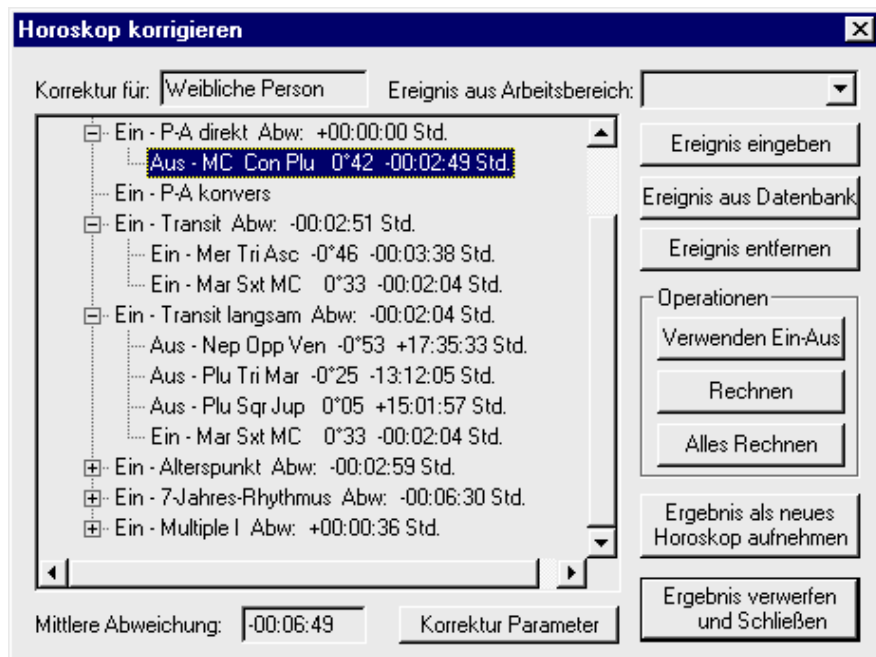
Horoskop korrigieren

Korrektur für: Weibliche Person

Ereignis aus Arbeitsbereich:

Ein - P-A direkt Abw: +00:00:00 Std.
Aus - MC Con Plu 0°42 -00:02:49 Std.
Ein - P-A konvers
Ein - Transit Abw: -00:02:51 Std.
Ein - Mer Tri Asc -0°46 -00:03:38 Std.
Ein - Mar Sxt MC 0°33 -00:02:04 Std.
Ein - Transit langsam Abw: -00:02:04 Std.
Aus - Nep Opp Ven -0°53 +17:35:33 Std.
Aus - Plu Tri Mar -0°25 -13:12:05 Std.
Aus - Plu Sqr Jup 0°05 +15:01:57 Std.
Ein - Mar Sxt MC 0°33 -00:02:04 Std.
Ein - Alterspunkt Abw: -00:02:59 Std.
Ein - 7-Jahres-Rhythmus Abw: -00:06:30 Std.
Ein - Multiple I Abw: +00:00:36 Std.

Ereignis eingeben

Ereignis aus Datenbank

Ereignis entfernen

Operationen

Verwenden Ein-Aus

Rechnen

Alles Rechnen

Ergebnis als neues Horoskop aufnehmen

Ergebnis verwerfen und Schließen

Mittlere Abweichung: -00:06:49

Korrektur Parameter